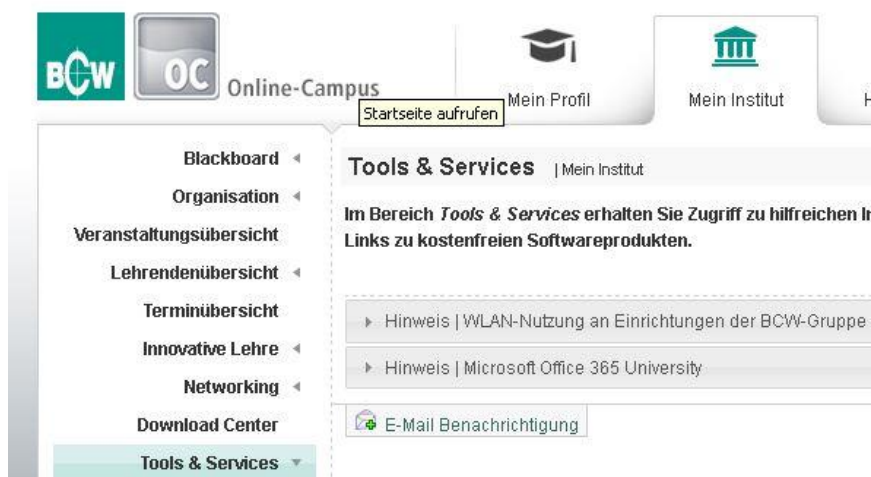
BCW OC Online-Campus

Startseite aufrufen

Mein Profil

Mein Institut

H

Blackboard

Organisation

Veranstaltungsübersicht

Lehrendenübersicht

Terminübersicht

Innovative Lehre

Networking

Download Center

Tools & Services

Tools & Services | Mein Institut

Im Bereich *Tools & Services* erhalten Sie Zugriff zu hilfreichen I Links zu kostenfreien Softwareprodukten.

Hinweis | WLAN-Nutzung an Einrichtungen der BCW-Gruppe

Hinweis | Microsoft Office 365 University

E-Mail Benachrichtigung